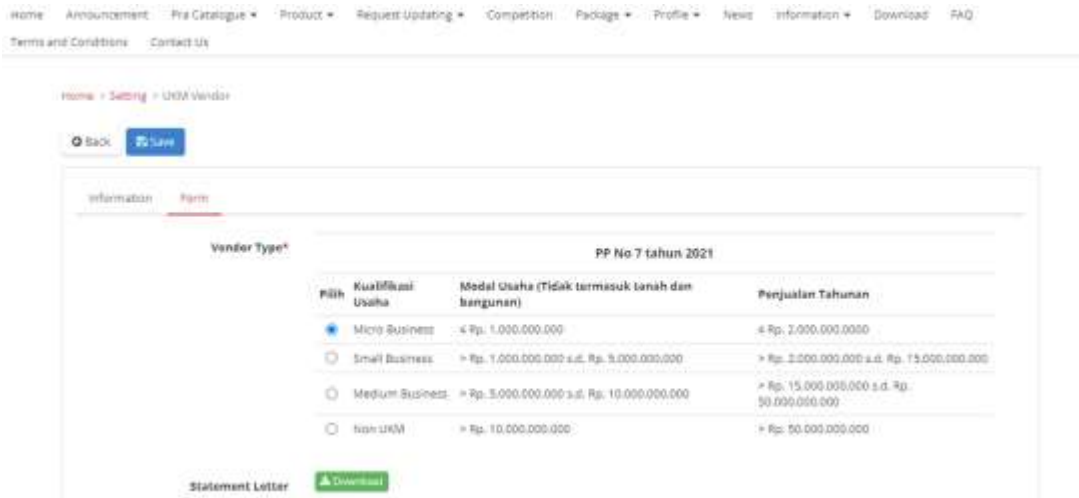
Home Announcement Pra Catalogue ▾ Product ▾ Request Updating ▾ Competition Package ▾ Profile ▾ News Information ▾ Download FAQ Terms and Conditions Contact Us

Home > Setting > UKM Vendor

Back Save

Information Form

Vendor Type*

PP No 7 tahun 2021

| Pilih | Kualifikasi Usaha | Modal Usaha (Tidak termasuk tanah dan bangunan) | Penjualan Tahunan |
|---|---|---|---|
| ● | Micro Business | ≤ Rp. 1.000.000.000 | ≤ Rp. 2.000.000.0000 |
| ○ | Small Business | > Rp. 1.000.000.000 s.d. Rp. 5.000.000.000 | > Rp. 2.000.000.000 s.d. Rp. 15.000.000.000 |
| ○ | Medium Business | > Rp. 5.000.000.000 s.d. Rp. 10.000.000.000 | > Rp. 15.000.000.000 s.d. Rp. 50.000.000.000 |
| ○ | Non UKM | > Rp. 10.000.000.000 | > Rp. 50.000.000.000 |

Statement Letter Download